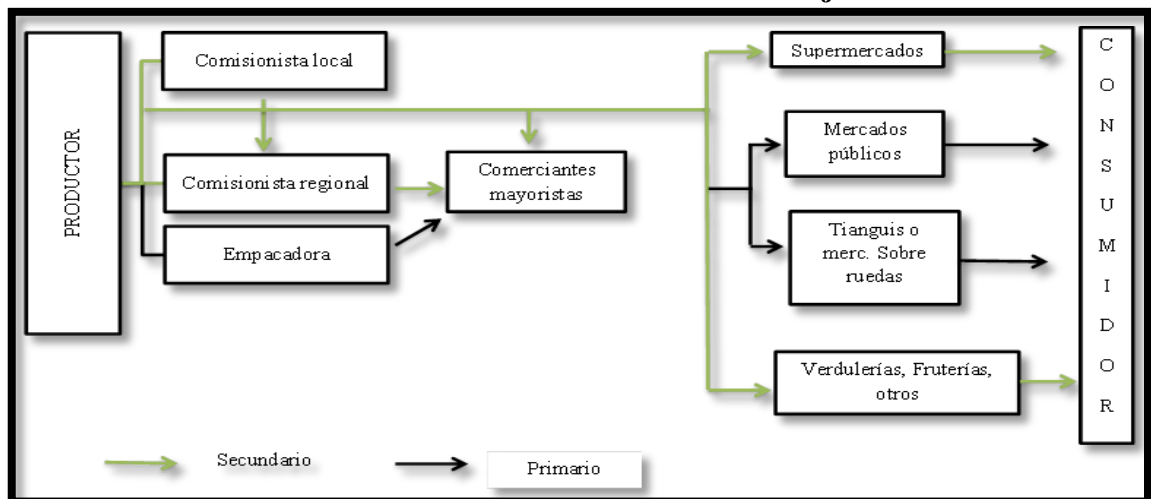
PRODUCTOR

Comisionista local

Comisionista regional

Empacadora

Comerciantes mayoristas

Supermercados

Mercados públicos

Tianguis o merc. Sobre ruedas

Verdulerías, Fruterías, otros

C O N S U M I D O R

Secundario

Primario